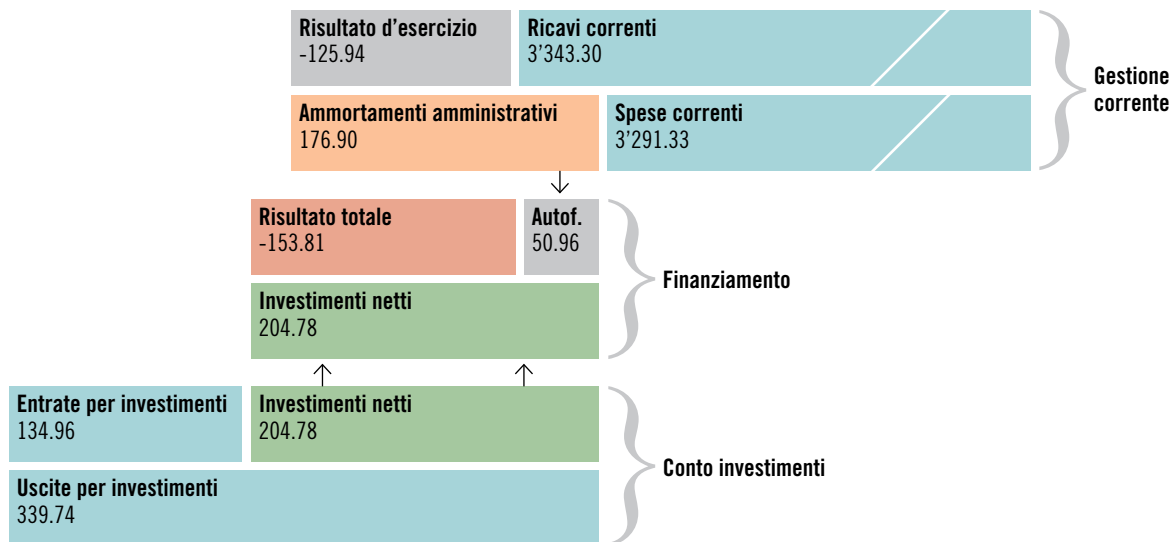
Risultato d'esercizio
-125.94

Ricavi correnti
3'343.30

Gestione corrente

Ammortamenti amministrativi
176.90

Spese correnti
3'291.33

Risultato totale
-153.81

Autof.
50.96

Finanziamento

Investimenti netti
204.78

Entrate per investimenti
134.96

Investimenti netti
204.78

Conto investimenti

Uscite per investimenti
339.74